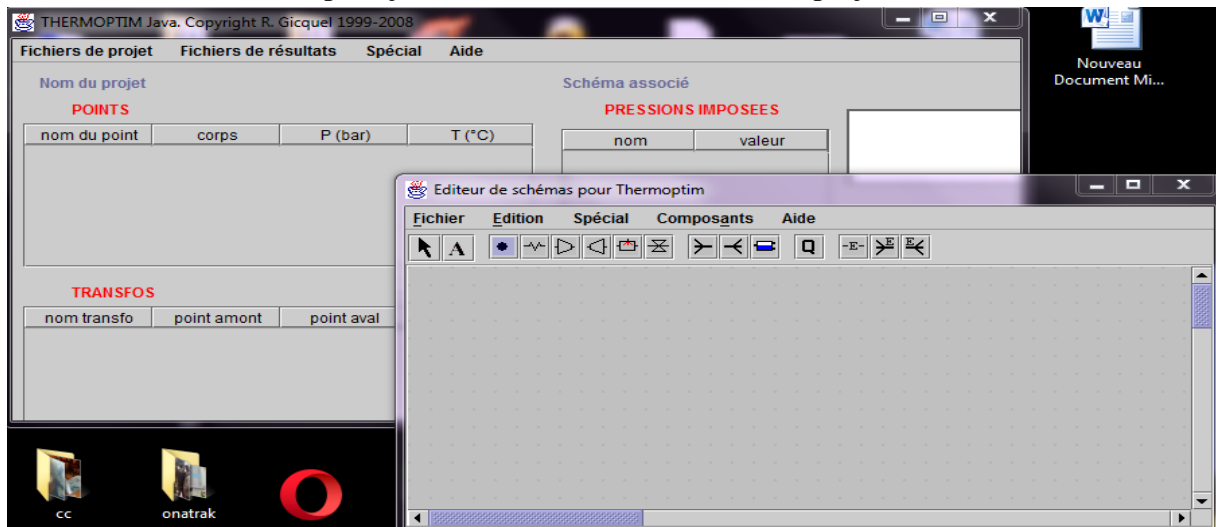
THERMOPTIM Java. Copyright R. Gicquel 1999-2008

Fichiers de projet Fichiers de résultats Spécial Aide

Nom du projet

Schéma associé

POINTS

| nom du point | corps | P (bar) | T (°C) |
|---|---|---|---|

PRESSIONS IMPOSEES

| nom | valeur |
|---|---|

TRANSFOS

| nom transfo | point amont | point aval |
|---|---|---|

Nouveau Document Mi...

Editeur de schémas pour Thermoptim

Fichier Edition Spécial Composants Aide

A

Q

-E-

E

E

cc

onatrak